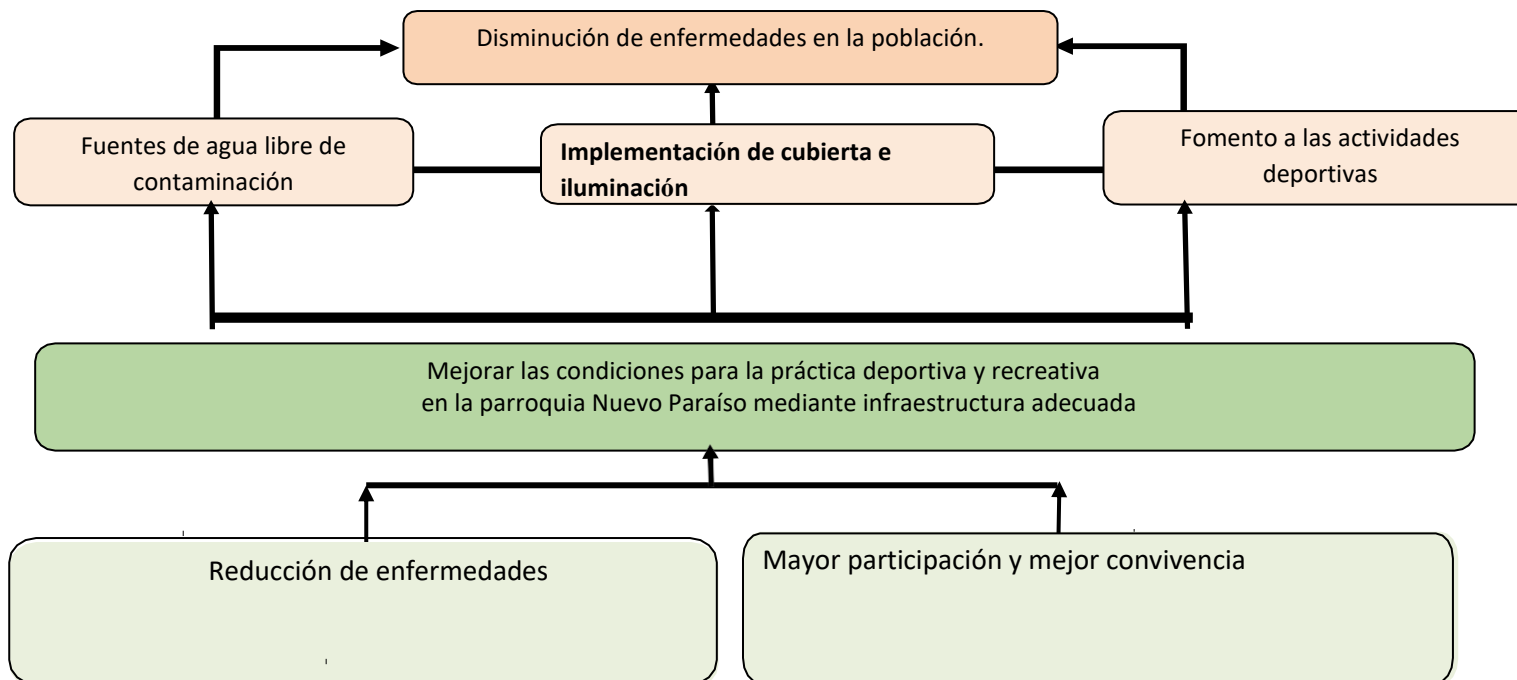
Disminución de enfermedades en la población.

Fuentes de agua libre de contaminación

**Implementación de cubierta e iluminación**

Fomento a las actividades deportivas

Mejorar las condiciones para la práctica deportiva y recreativa en la parroquia Nuevo Paraíso mediante infraestructura adecuada

Reducción de enfermedades

Mayor participación y mejor convivencia